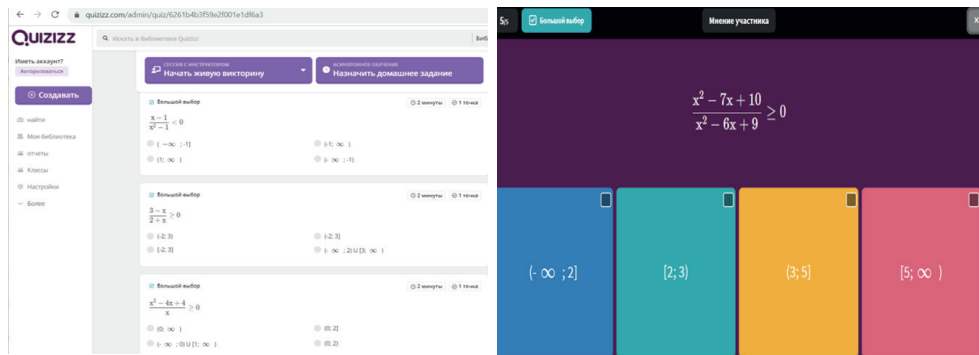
quizizz.com/admin/quiz/6261b4b3f59e2f001e1df6a3

QUIZIZZ

Искать в Библиотеке Quizizz

Биб

Иметь аккаунт?
Авторизоваться

Создавать

Найти
Моя библиотека
Отчеты
Классы
Настройки
Более

СЕССИЯ С ИНСТРУКТОРОМ
Начать живую викторину

АСИНХРОННОЕ ОБУЧЕНИЕ
Назначить домашнее задание

Большой выбор
2 минуты
1 точка

$\frac{x-1}{x^2-1} < 0$

( $-\infty$ ; -1]
(-1; $\infty$ )
(1; $\infty$ )
(- $\infty$ ; -1)

Большой выбор
2 минуты
1 точка

$\frac{3-x}{2+x} \geq 0$

(-2; 3)
(-2; 3]
[-2; 3]
(- $\infty$ ; 2) U [3; $\infty$ )

Большой выбор
2 минуты
1 точка

$\frac{x^2-4x+4}{x} \geq 0$

(0; $\infty$ )
(0; 2]
(- $\infty$ ; 0) U [1; $\infty$ )
(0; 2)

5/5
Большой выбор
Мнение участника

$\frac{x^2-7x+10}{x^2-6x+9} \geq 0$

(- $\infty$ ; 2]
[2; 3)
(3; 5]
[5; $\infty$ )